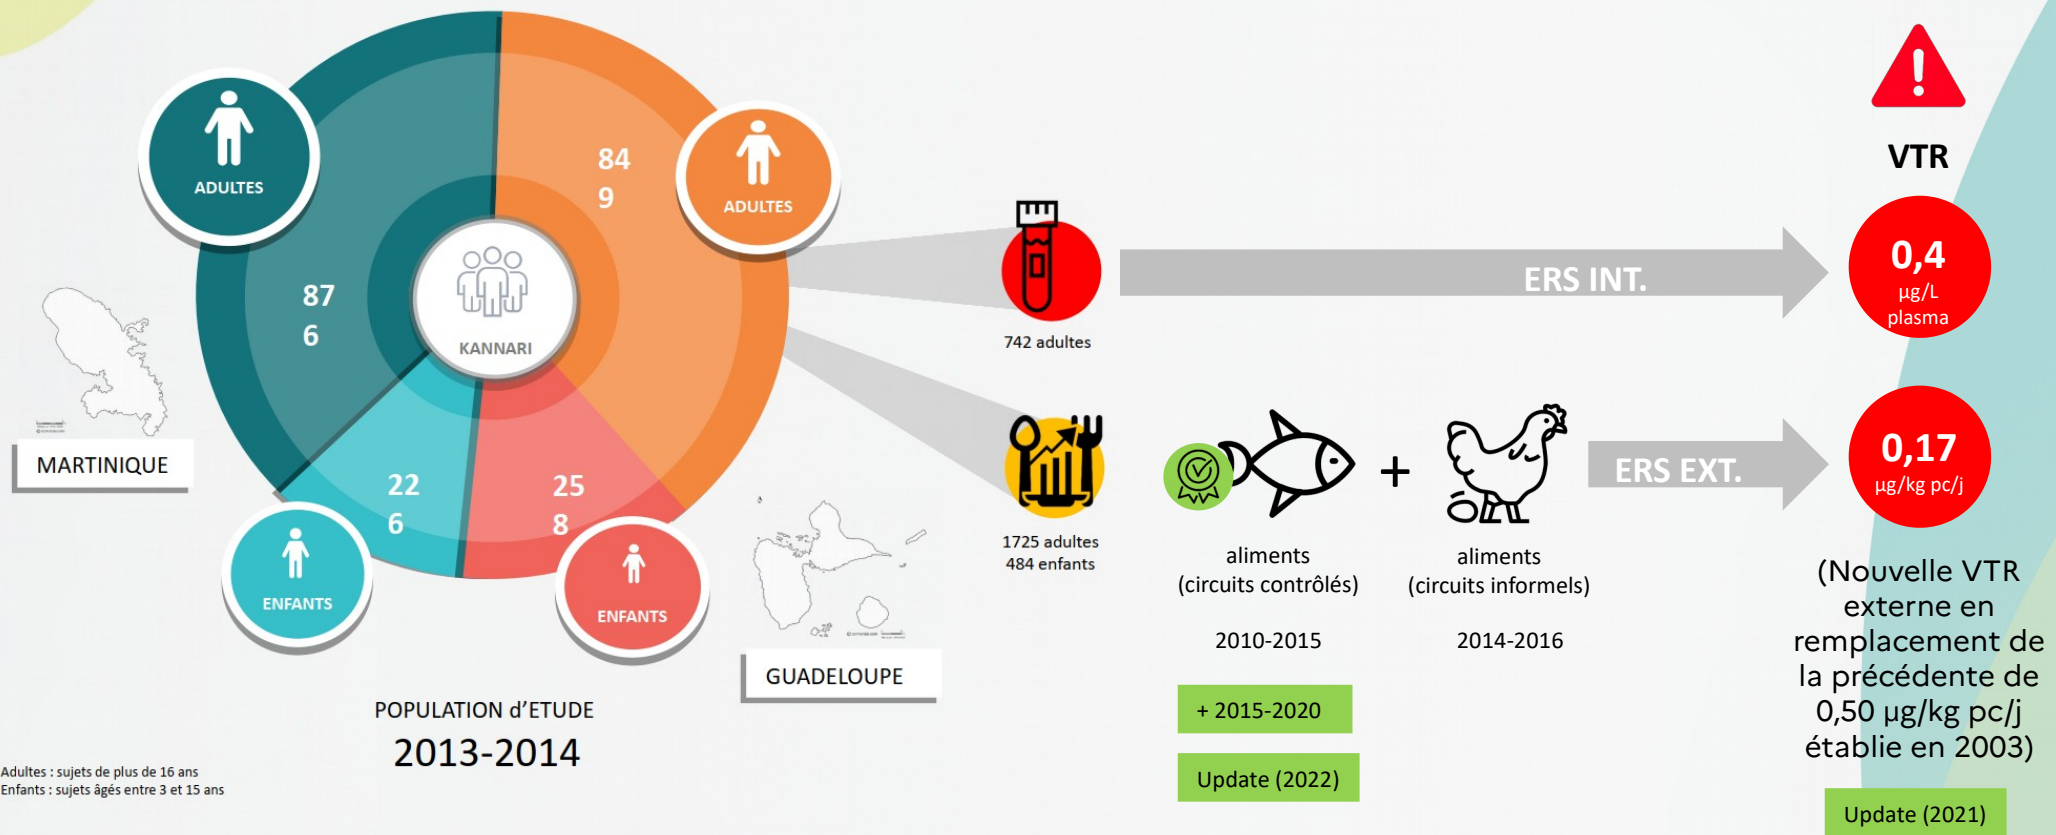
ADULTES

87
6

KANNARI

84
9

ADULTES

MARTINIQUE

22
6

ENFANTS

25
8

ENFANTS

GUADELOUPE

POPULATION d'ETUDE
2013-2014

Adultes : sujets de plus de 16 ans
Enfants : sujets âgés entre 3 et 15 ans

742 adultes

ERS INT.

VTR

0,4
µg/L
plasma

1725 adultes
484 enfants

aliments
(circuits contrôlés)

2010-2015

+ 2015-2020

Update (2022)

+

aliments
(circuits informels)

2014-2016

ERS EXT.

0,17
µg/kg pc/j

(Nouvelle VTR externe en remplacement de la précédente de 0,50 µg/kg pc/j établie en 2003)

Update (2021)